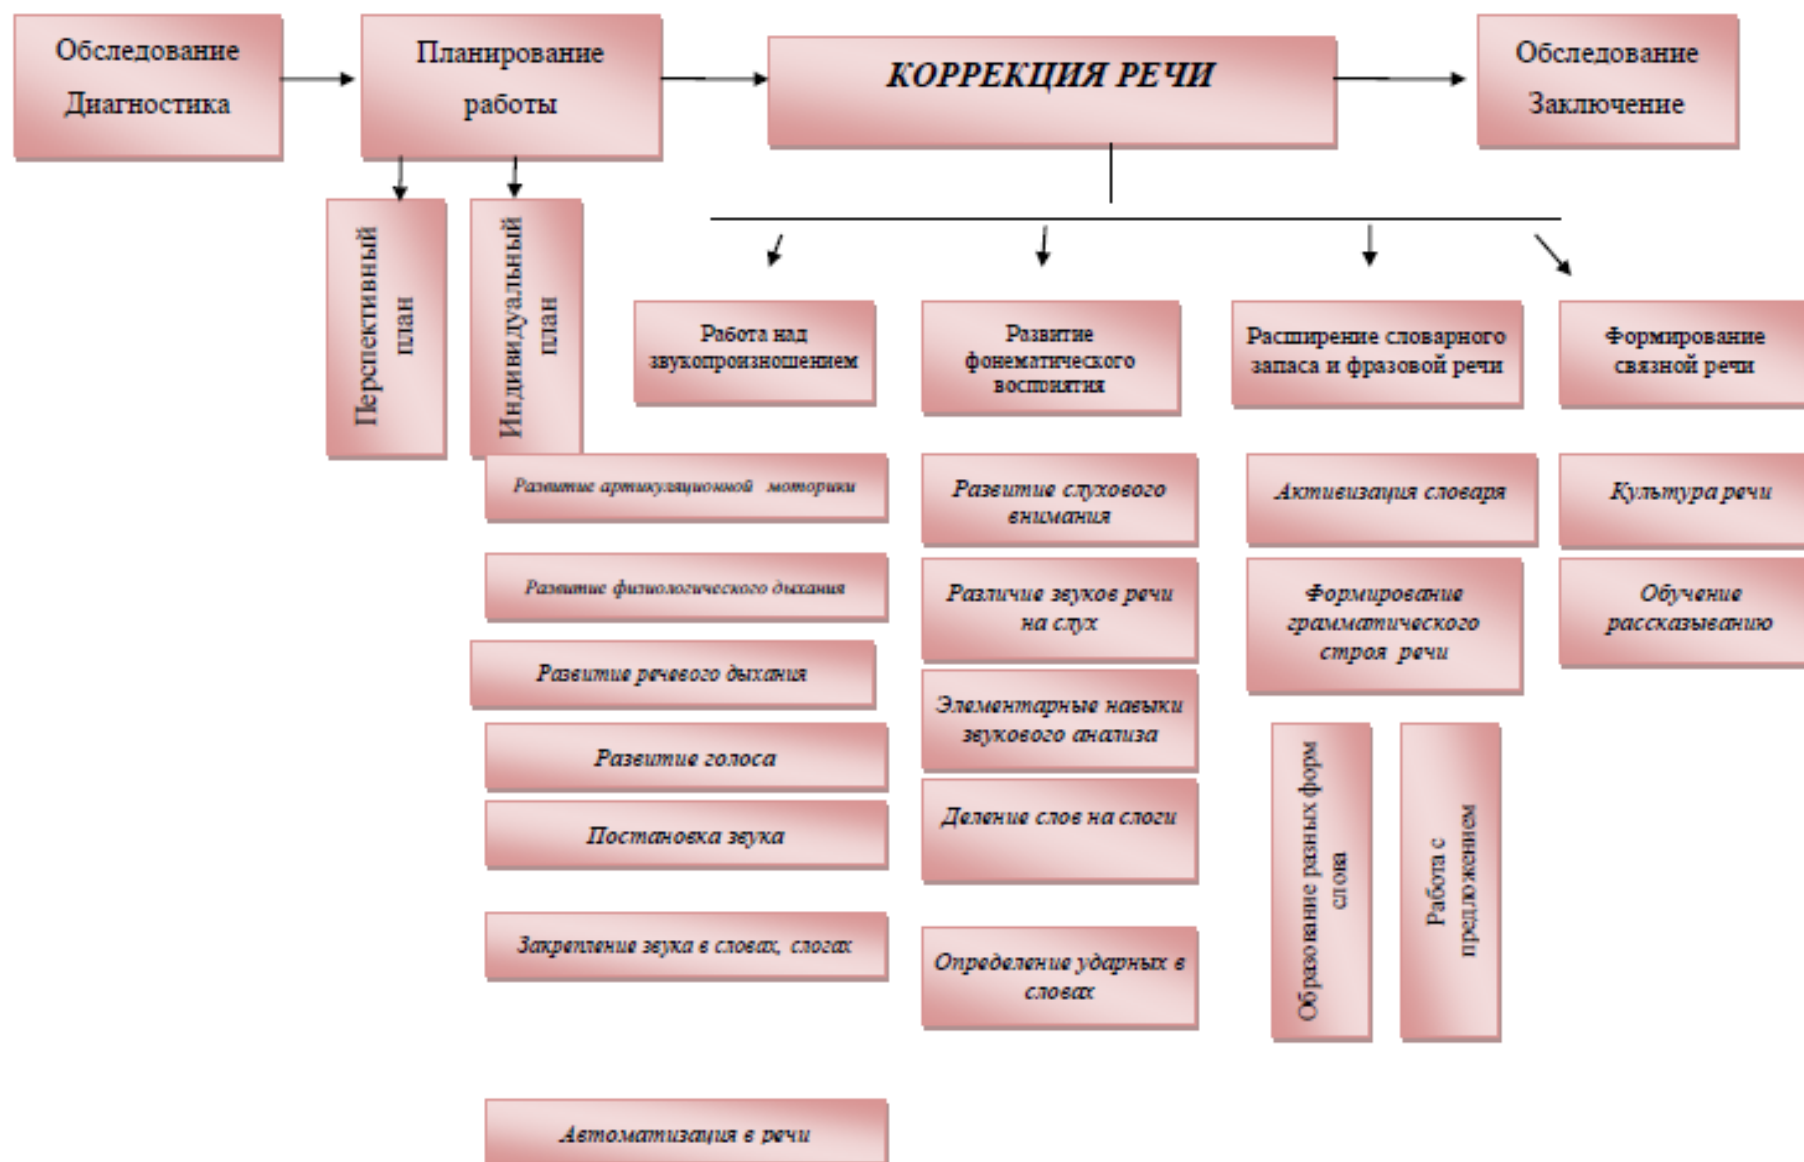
Обследование Диагностика

Планирование работы

КОРРЕКЦИЯ РЕЧИ

Обследование Заключение

Перспективный план

Индивидуальный план

Работа над звукопроизношением

Развитие фонематического восприятия

Расширение словарного запаса и фразовой речи

Формирование связной речи

Развитие артикуляционной моторики

Развитие физиологического дыхания

Развитие речевого дыхания

Развитие голоса

Постановка звука

Закрепление звука в словах, слогах

Автоматизация в речи

Развитие слухового внимания

Различие звуков речи на слух

Элементарные навыки звукового анализа

Деление слов на слоги

Определение ударных в словах

Активизация словаря

Формирование грамматического строя речи

Образование разных форм слова

Работа с предложением

Культура речи

Обучение рассказыванию